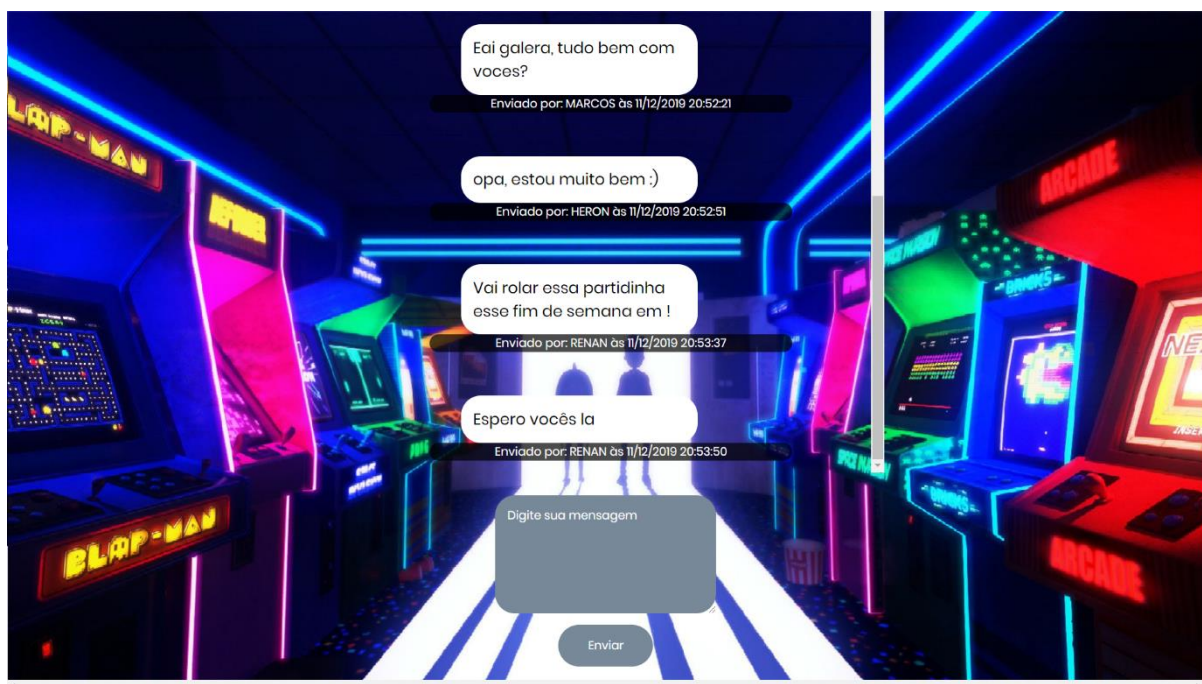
Eai galera, tudo bem com voces?

Enviado por: MARCOS às 11/12/2019 20:52:21

opa, estou muito bem :)

Enviado por: HERON às 11/12/2019 20:52:51

Vai rolar essa partidinha esse fim de semana em !

Enviado por: RENAN às 11/12/2019 20:53:37

Espero vocês la

Enviado por: RENAN às 11/12/2019 20:53:50

Digite sua mensagem

Enviar

BLAP-MAN

BLAP-MAN

ARCADE

ARCADE

BRICKS

SPACE INVADERS